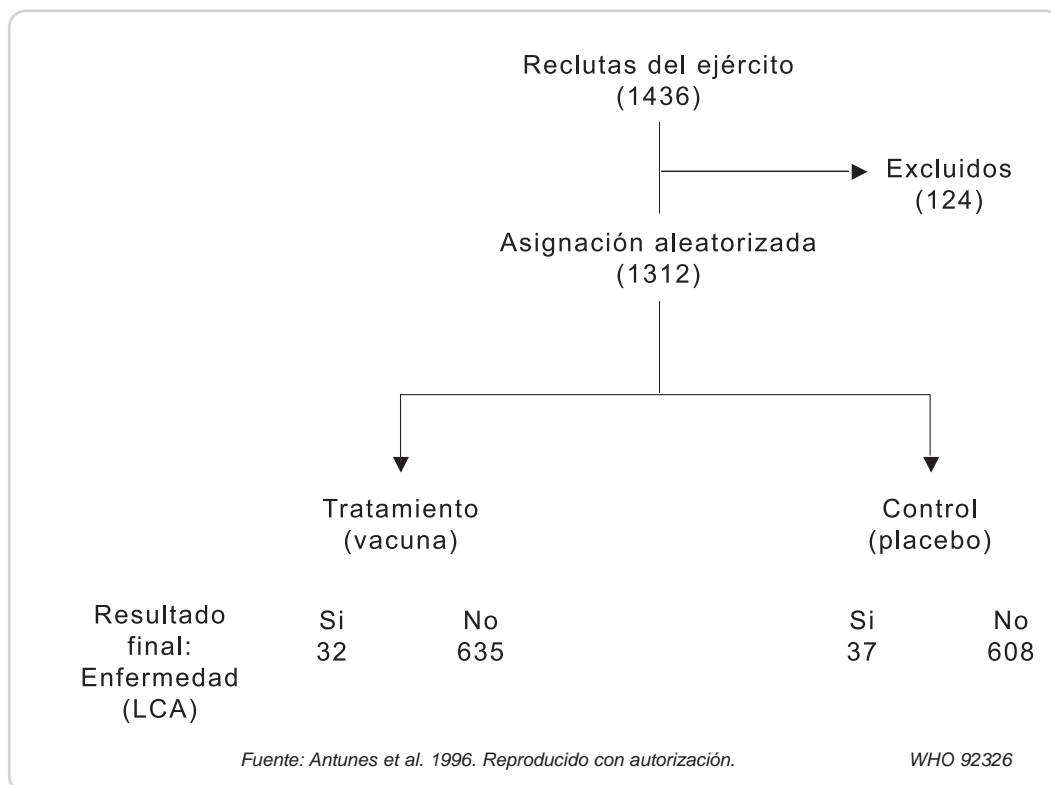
Reclutas del ejército
(1436)

Excluidos
(124)

Asignación aleatorizada
(1312)

Tratamiento
(vacuna)

Control
(placebo)

Resultado final: Enfermedad (LCA)

Si
32

No
635

Si
37

No
608

Fuente: Antunes et al. 1996. Reproducido con autorización.

WHO 92326